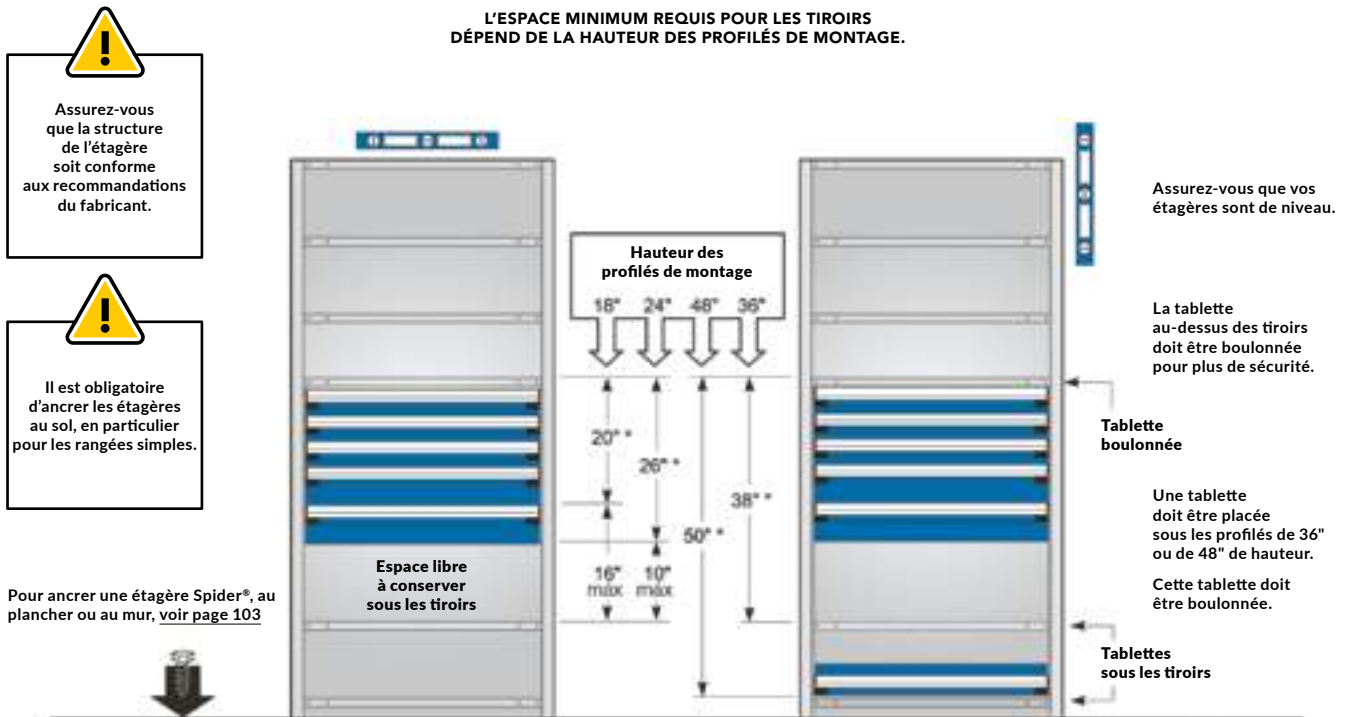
L'ESPACE MINIMUM REQUIS POUR LES TIROIRS
DÉPEND DE LA HAUTEUR DES PROFILÉS DE MONTAGE.

!

Assurez-vous que la structure de l'étagère soit conforme aux recommandations du fabricant.

!

Il est obligatoire d'ancrer les étagères au sol, en particulier pour les rangées simples.

Pour ancrer une étagère Spider®, au plancher ou au mur, voir page 103

Hauteur des profilés de montage

18" 24" 48" 36"

20" *

26" *

38" *

50" *

16" max

10" max

Espace libre à conserver sous les tiroirs

Assurez-vous que vos étagères sont de niveau.

La tablette au-dessus des tiroirs doit être boulonnée pour plus de sécurité.

Tablette boulonnée

Une tablette doit être placée sous les profilés de 36" ou de 48" de hauteur.

Cette tablette doit être boulonnée.

Tablettes sous les tiroirs